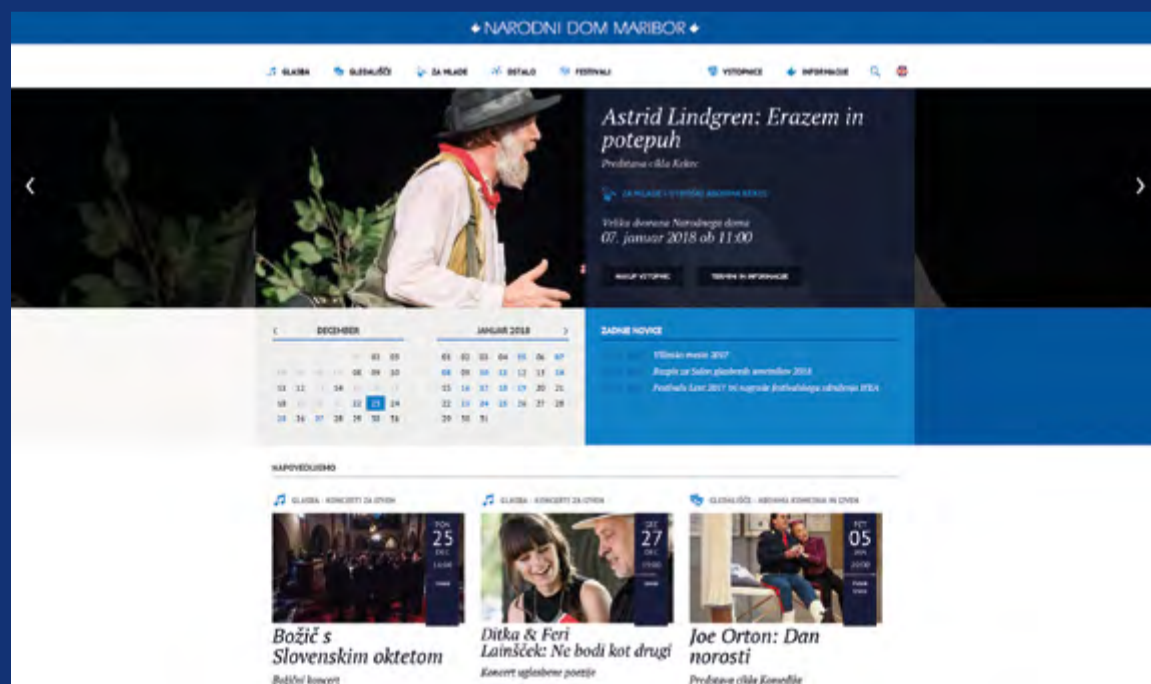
◆ NARODNI DOM MARIBOR ◆

GLASBA GLEDALIŠČE ZA MLADE OSTALO FESTIVALI VSTOPNICE INFORMACIJE

Astrid Lindgren: Erazem in potepuh

Predstava cikla Kekec

ZA MLADE I OTROŠKI ABONMA KEKEC

Velika dvorana Narodnega doma
07. januar 2018 ob 11:00

NAKUP VSTOPNIC TERMINI IN INFORMACIJE

DECEMBER

| | | | | | | |
|---|---|---|---|---|---|---|
| | | | | 01 | 02 | 03 |
| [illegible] | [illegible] | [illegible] | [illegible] | 08 | 09 | 10 |
| 11 | 12 | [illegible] | 14 | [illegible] | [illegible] | 17 |
| 18 | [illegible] | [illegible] | 22 | 23 | 24 | |
| 25 | 26 | 27 | 28 | 29 | 30 | 31 |

JANUAR 2018

| | | | | | | |
|---|---|---|---|---|---|---|
| 01 | 02 | 03 | 04 | 05 | 06 | 07 |
| 08 | 09 | 10 | 11 | 12 | 13 | 14 |
| 15 | 16 | 17 | 18 | 19 | 20 | 21 |
| 22 | 23 | 24 | 25 | 26 | 27 | 28 |
| 29 | 30 | 31 | | | | |

ZADNJE NOVICE

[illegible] Vilinsko mesto 2017
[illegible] Razpis za Salon glasbenih umetnikov 2018
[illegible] Festivalu Lent 2017 tri nagrade festivalskega združenja IFEA

NAPOVEDUJEMO

GLASBA · KONCERTI ZA OZVEN
PON 25 DEC 19:30
Božič s Slovenskim oktetom
Božični koncert

GLASBA · KONCERTI ZA OZVEN
SRE 27 DEC 19:30
Ditka & Feri Lainšček: Ne bodi kot drugi
Koncert uglasbene poezije

GLEDALIŠČE · ABONMA KOMEDIJA IN OZVEN
PET 05 JAN 20:00
Joe Orton: Dan norosti
Predstava cikla Komedija